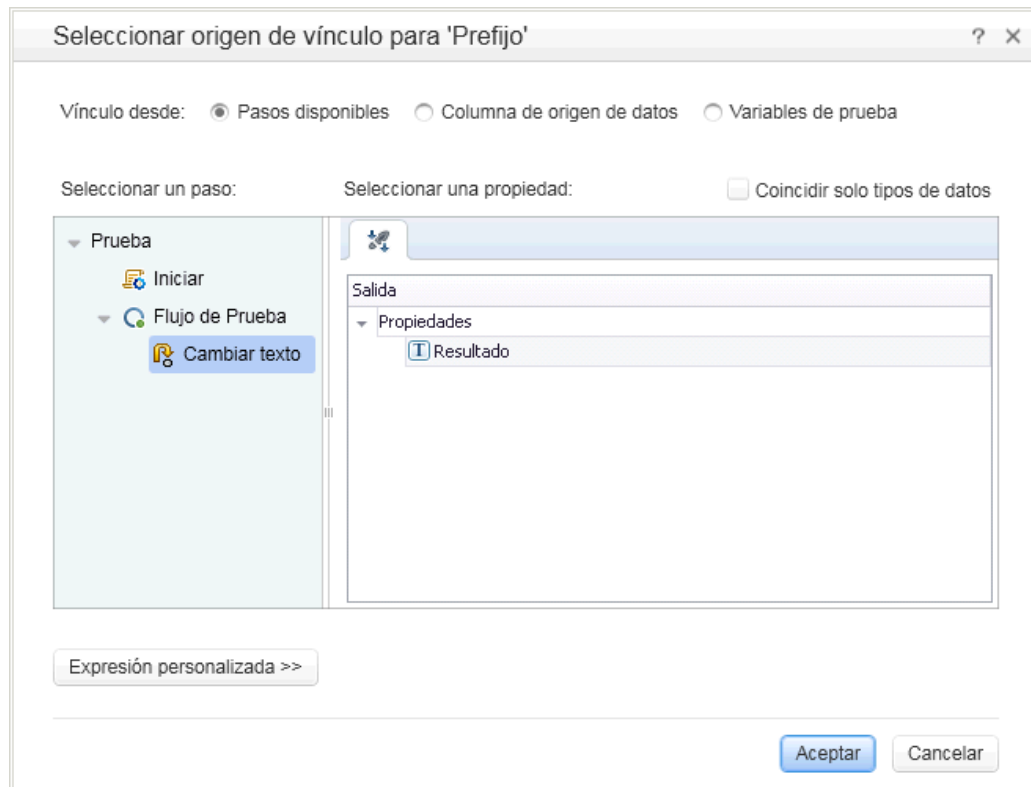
Seleccionar origen de vínculo para 'Prefijo'

? ×

Vínculo desde: Pasos disponibles Columna de origen de datos Variables de prueba

Seleccionar un paso:

Seleccionar una propiedad:

Coincidir solo tipos de datos

Prueba

Iniciar

Flujo de Prueba

Cambiar texto

Salida

Propiedades

Resultado

Expresión personalizada >>

Aceptar

Cancelar